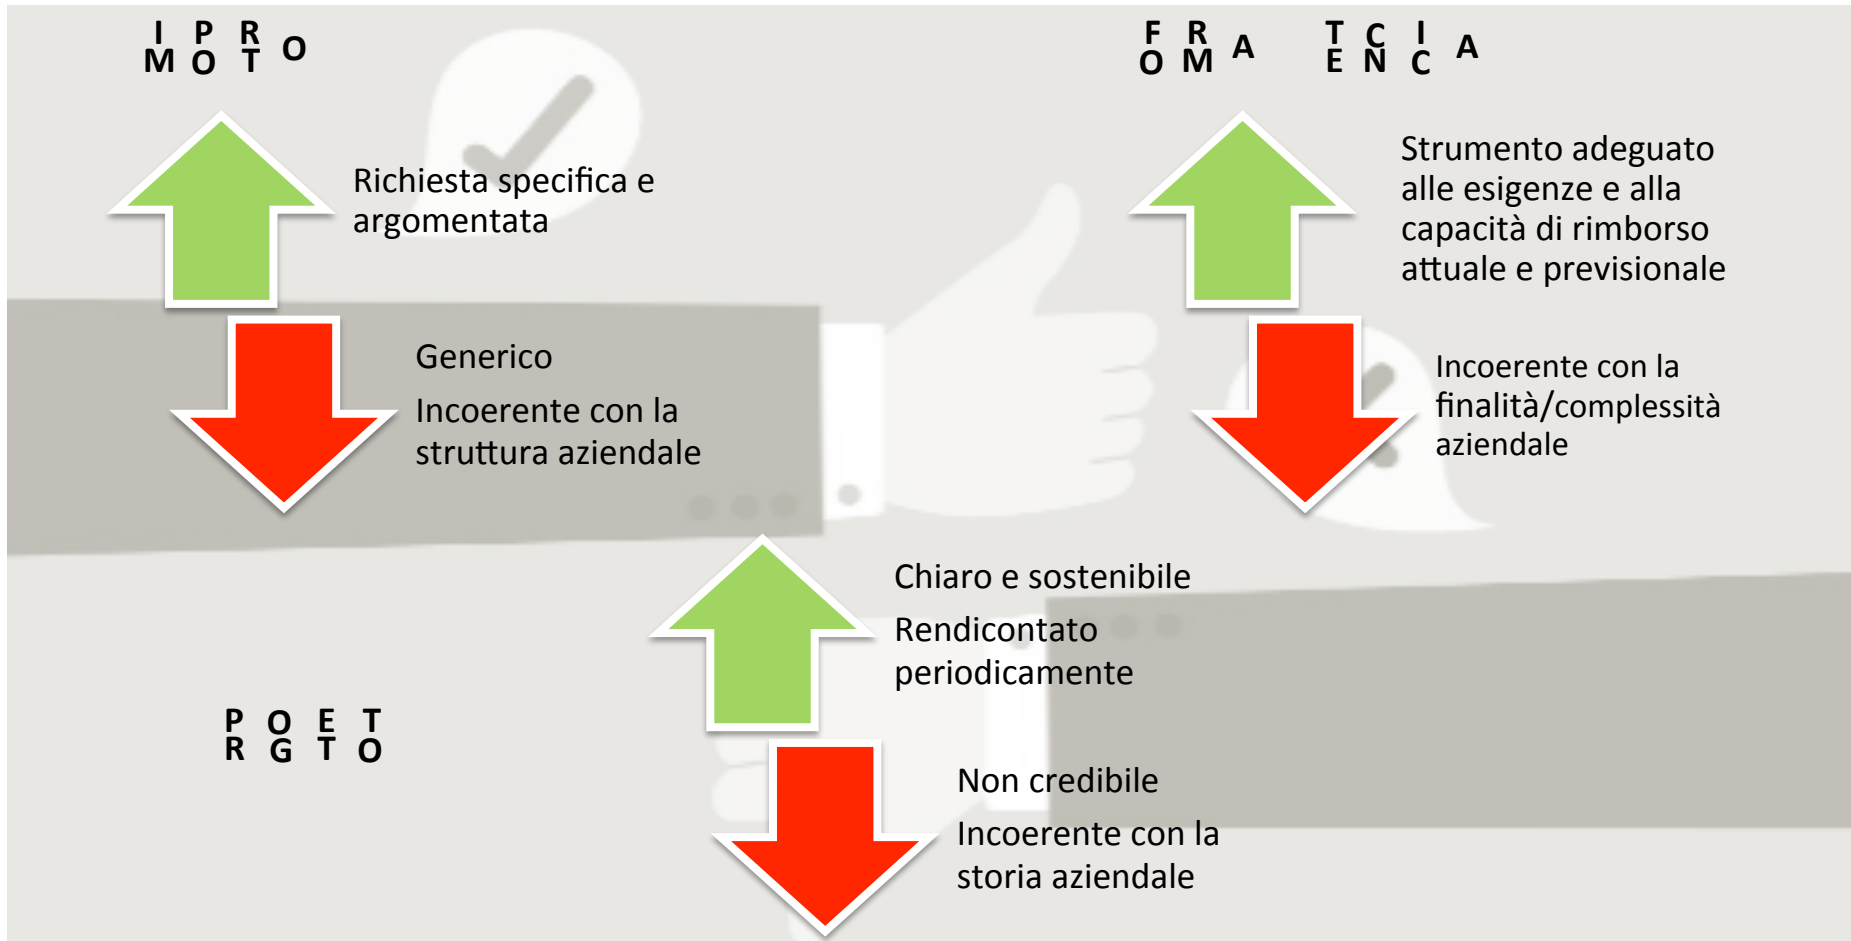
IMPORTO

FORMA TECNICA

Richiesta specifica e argomentata

Strumento adeguato alle esigenze e alla capacità di rimborso attuale e previsionale

Generico

Incoerente con la struttura aziendale

Incoerente con la finalità/complessità aziendale

Chiaro e sostenibile

Rendicontato periodicamente

PROGETTO

Non credibile

Incoerente con la storia aziendale